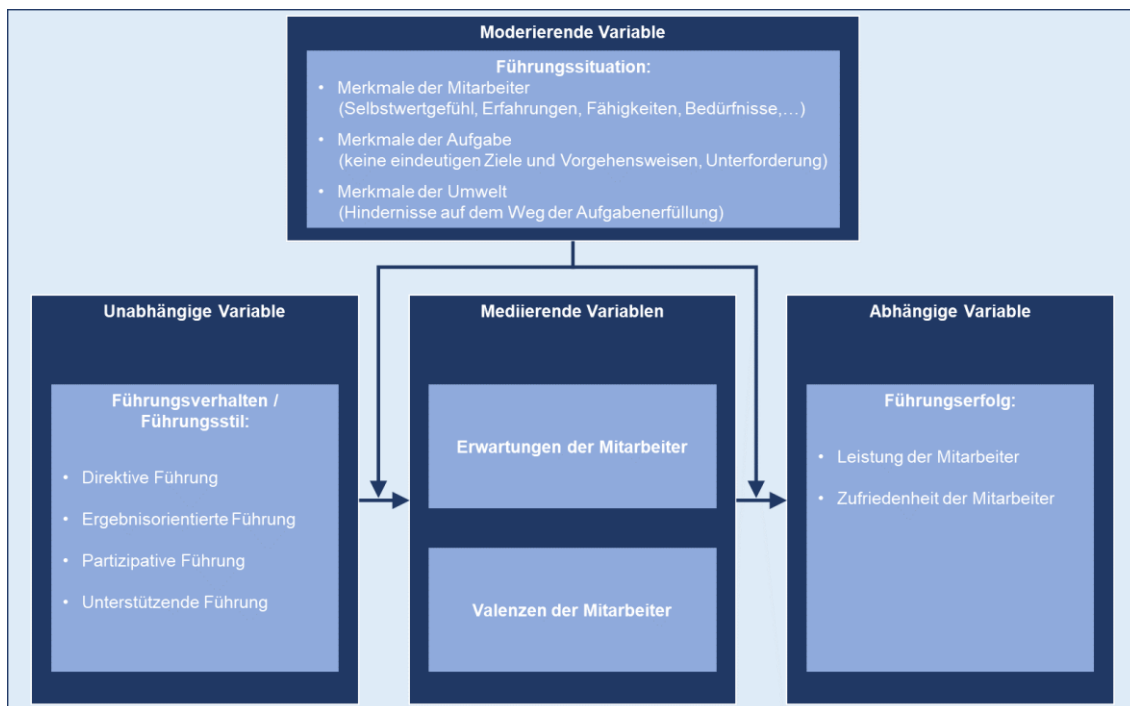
Moderierende Variable

Führungssituation:

- Merkmale der Mitarbeiter (Selbstwertgefühl, Erfahrungen, Fähigkeiten, Bedürfnisse,…)
- Merkmale der Aufgabe (keine eindeutigen Ziele und Vorgehensweisen, Unterforderung)
- Merkmale der Umwelt (Hindernisse auf dem Weg der Aufgabenerfüllung)

Unabhängige Variable

Führungsverhalten / Führungsstil:

- Direktive Führung
- Ergebnisorientierte Führung
- Partizipative Führung
- Unterstützende Führung

Mediierende Variablen

Erwartungen der Mitarbeiter

Valenzen der Mitarbeiter

Abhängige Variable

Führungserfolg:

- Leistung der Mitarbeiter
- Zufriedenheit der Mitarbeiter